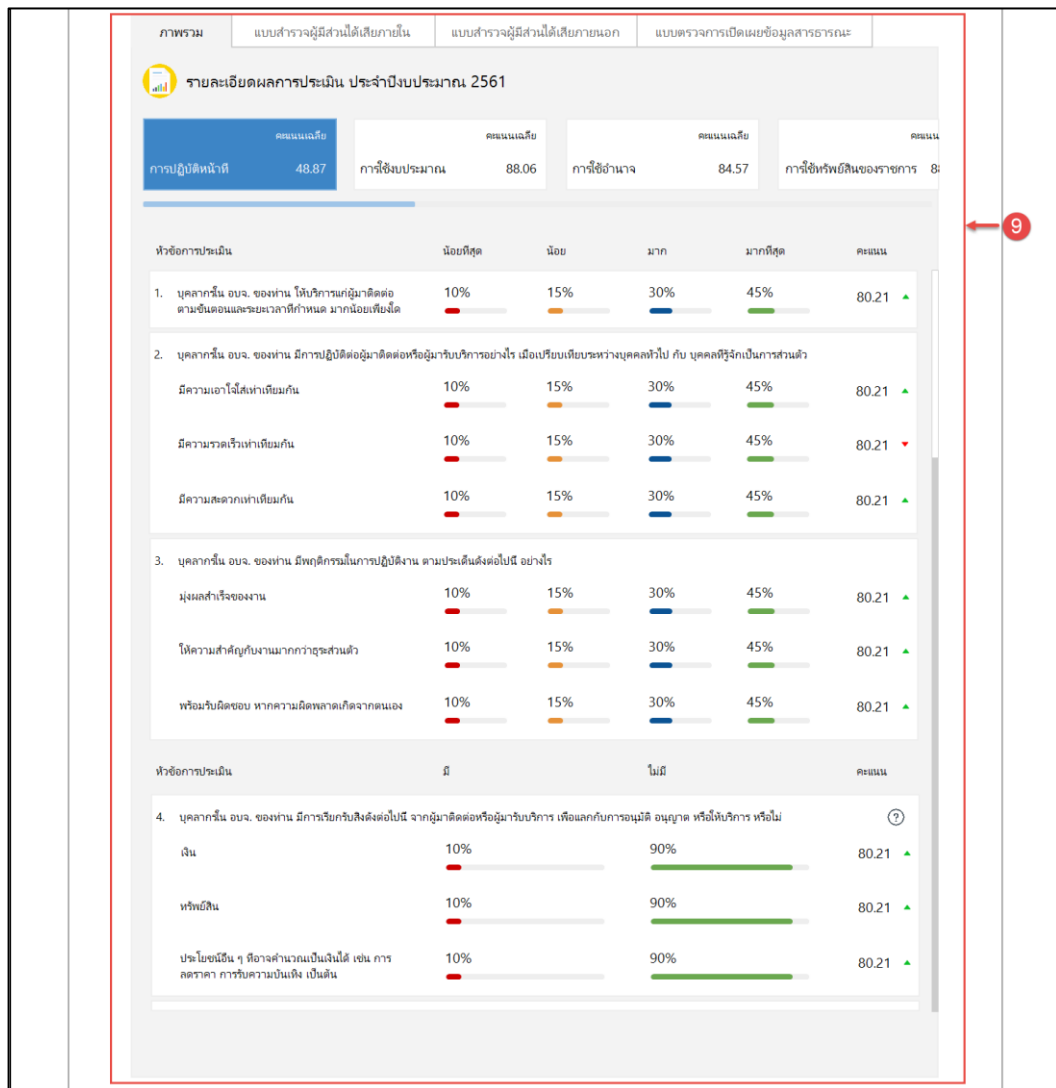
ภาพรวม | แบบสำรวจผู้มีส่วนได้เสียภายใน | แบบสำรวจผู้มีส่วนได้เสียภายนอก | แบบตรวจการเปิดเผยข้อมูลสาธารณะ

รายละเอียดผลการประเมิน ประจำปีงบประมาณ 2561

คะแนนเฉลี่ย
การปฏิบัติหน้าที่ 48.87

คะแนนเฉลี่ย
การใช้งบประมาณ 88.06

คะแนนเฉลี่ย
การใช้อำนาจ 84.57

คะแนน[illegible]
การใช้ทรัพย์สินของราชการ 8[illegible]

9

| หัวข้อการประเมิน | น้อยที่สุด | น้อย | มาก | มากที่สุด | คะแนน |
|---|---|---|---|---|---|
| 1. บุคลากรใน อบจ. ของท่าน ให้บริการแก่ผู้มาติดต่อ ตามขั้นตอนและระยะเวลาที่กำหนด มากน้อยเพียงใด | 10% | 15% | 30% | 45% | 80.21 |
| 2. บุคลากรใน อบจ. ของท่าน มีการปฏิบัติต่อผู้มาติดต่อหรือผู้มารับบริการอย่างไร เมื่อเปรียบเทียบระหว่างบุคคลทั่วไป กับ บุคคลที่รู้จักเป็นการส่วนตัว | | | | | |
| มีความเอาใจใส่เท่าเทียมกัน | 10% | 15% | 30% | 45% | 80.21 |
| มีความรวดเร็วเท่าเทียมกัน | 10% | 15% | 30% | 45% | 80.21 |
| มีความสะดวกเท่าเทียมกัน | 10% | 15% | 30% | 45% | 80.21 |
| 3. บุคลากรใน อบจ. ของท่าน มีพฤติกรรมในการปฏิบัติงาน ตามประเด็นดังต่อไปนี้ อย่างไร | | | | | |
| มุ่งผลสำเร็จของงาน | 10% | 15% | 30% | 45% | 80.21 |
| ให้ความสำคัญกับงานมากกว่าธุระส่วนตัว | 10% | 15% | 30% | 45% | 80.21 |
| พร้อมรับผิดชอบ หากความผิดพลาดเกิดจากตนเอง | 10% | 15% | 30% | 45% | 80.21 |

| หัวข้อการประเมิน | มี | ไม่มี | คะแนน |
|---|---|---|---|
| 4. บุคลากรใน อบจ. ของท่าน มีการเรียกรับสิ่งดังต่อไปนี้ จากผู้มาติดต่อหรือผู้มารับบริการ เพื่อแลกกับการอนุมัติ อนุญาต หรือให้บริการ หรือไม่ | | | ? |
| เงิน | 10% | 90% | 80.21 |
| ทรัพย์สิน | 10% | 90% | 80.21 |
| ประโยชน์อื่น ๆ ที่อาจคำนวณเป็นเงินได้ เช่น การลดราคา การรับความบันเทิง เป็นต้น | 10% | 90% | 80.21 |